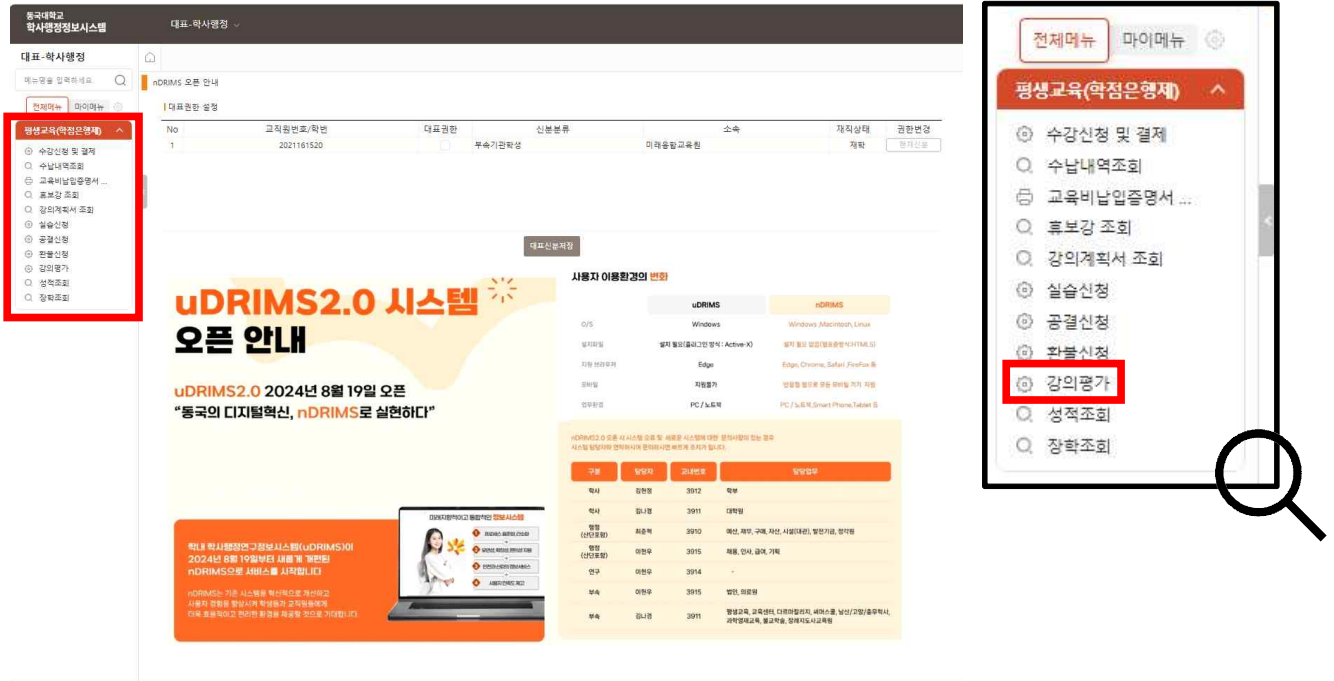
동국대학교
학사행정정보시스템

대표-학사행정

대표-학사행정

메뉴명을 입력하세요.

전체메뉴 마이메뉴

평생교육(학점은행제)
수강신청 및 결제
수납내역조회
교육비납입증명서 ...
휴보강 조회
강의계획서 조회
실습신청
공결신청
환불신청
강의평가
성적조회
장학조회

nDRIMS 오픈 안내

대표권한 설정

| No | 교직원번호/학번 | 대표권한 | 신분분류 | 소속 | 재직상태 | 권한변경 |
|---|---|---|---|---|---|---|
| 1 | 2021161520 | | 부속기관학생 | 미래융합교육원 | 재학 | 현재신분 |

대표신분저장

uDRIMS2.0 시스템 오픈 안내

uDRIMS2.0 2024년 8월 19일 오픈
"동국의 디지털혁신, nDRIMS로 실현하다"

학내 학사행정연구정보시스템(uDRIMS)이 2024년 8월 19일부터 새롭게 개편된 nDRIMS으로 서비스를 시작합니다

nDRIMS는 기존 시스템을 혁신적으로 개선하고 사용자 편의성 향상시켜 학생들과 교직원들에게 더욱 효율적이고 편리한 환경을 제공할 것으로 기대합니다.

미래지향적이고 통합적인 정보시스템

사용자 이용환경의 변화

| | uDRIMS | nDRIMS |
|---|---|---|
| O/S | Windows | Windows, Macintosh, Linux |
| 설치파일 | 설치 필요(플러그인 방식 : Active-X) | 설치 필요 없음(웹표준방식/HTML5) |
| 지원 브라우저 | Edge | Edge, Chrome, Safari, FireFox 등 |
| 모바일 | 지원불가 | 반응형 웹으로 모든 모바일 기기 지원 |
| 업무환경 | PC / 노트북 | PC / 노트북, Smart Phone, Tablet 등 |

| 구분 | 담당자 | 교내번호 | 담당업무 |
|---|---|---|---|
| 학사 | 김현정 | 3912 | 학부 |
| 학사 | 김나경 | 3911 | 대학원 |
| 행정(산단포함) | 최준혁 | 3910 | 예산, 재무, 구매, 자산, 시설(대관), 발전기금, 정석원 |
| 행정(산단포함) | 이현우 | 3915 | 채용, 인사, 급여, 기획 |
| 연구 | 이현우 | 3914 | - |
| 부속 | 이현우 | 3915 | 법인, 의료원 |
| 부속 | 김나경 | 3911 | 평생교육, 교육센터, 다르마칼리지, 씨어스쿨, 남산/고양/충무학사, 과학영재교육, 불교학술, 장애지도사교육원 |

전체메뉴 마이메뉴

평생교육(학점은행제)
수강신청 및 결제
수납내역조회
교육비납입증명서 ...
휴보강 조회
강의계획서 조회
실습신청
공결신청
환불신청
강의평가
성적조회
장학조회